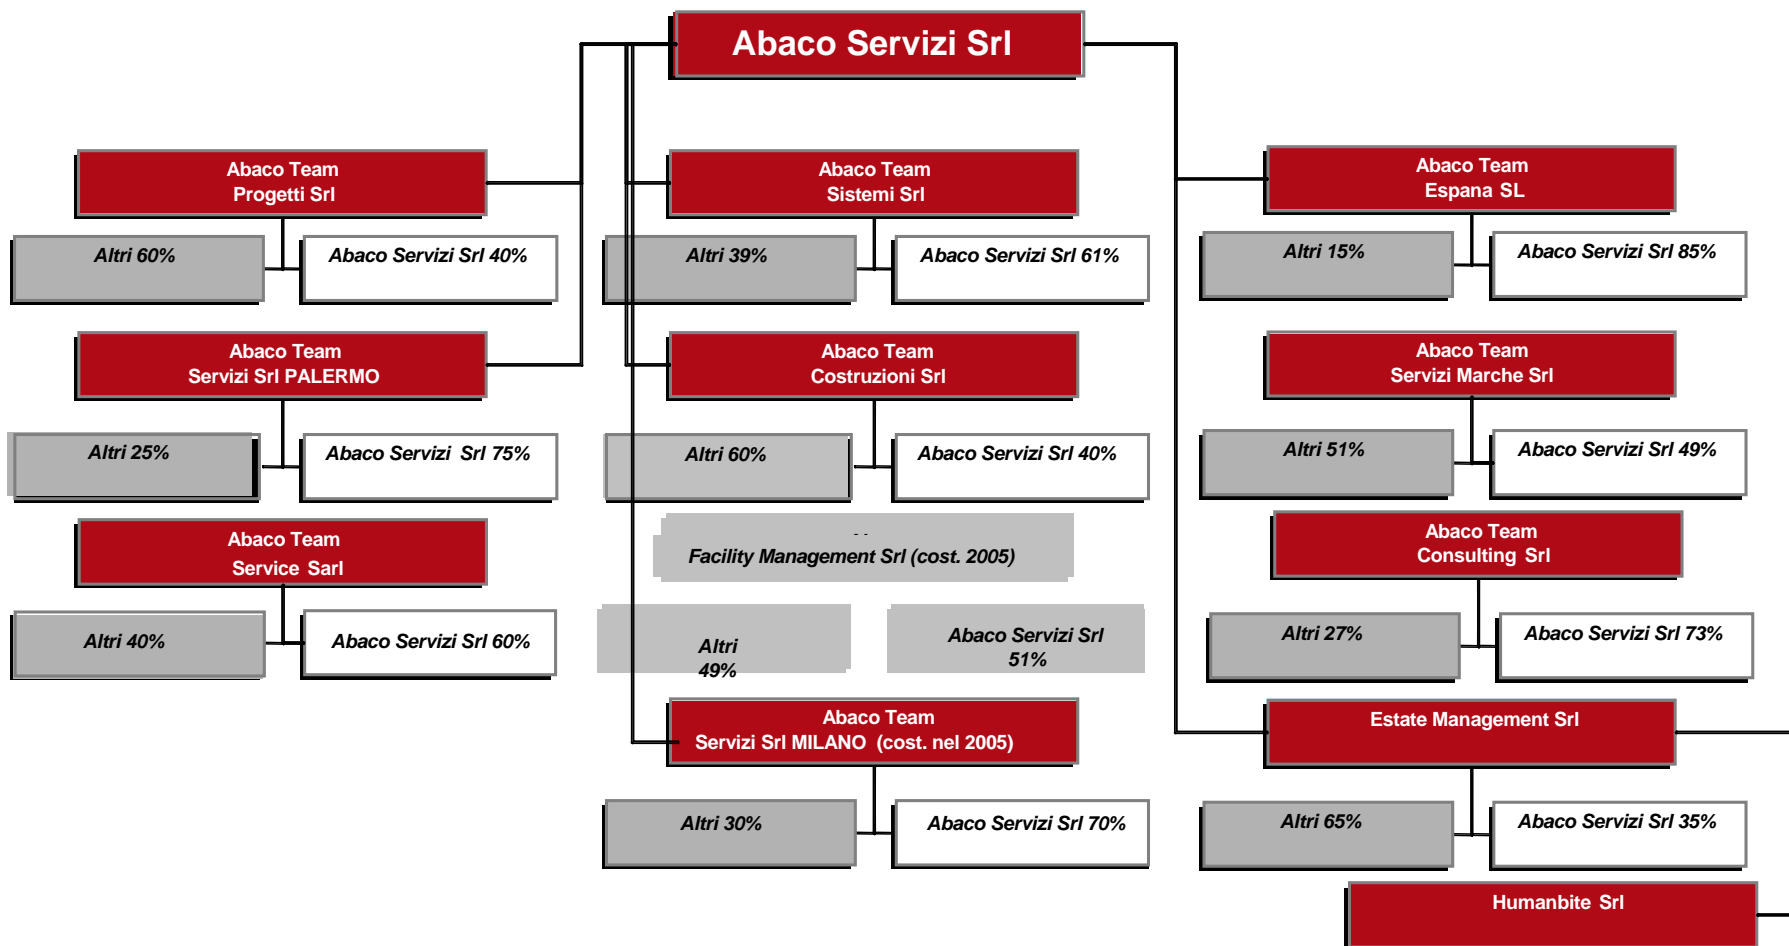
Abaco Servizi Srl

Abaco Team Progetti Srl

Altri 60%

Abaco Servizi Srl 40%

Abaco Team Servizi Srl PALERMO

Altri 25%

Abaco Servizi Srl 75%

Abaco Team Service Sarl

Altri 40%

Abaco Servizi Srl 60%

Abaco Team Sistemi Srl

Altri 39%

Abaco Servizi Srl 61%

Abaco Team Costruzioni Srl

Altri 60%

Abaco Servizi Srl 40%

Facility Management Srl (cost. 2005)

Altri 49%

Abaco Servizi Srl 51%

Abaco Team Servizi Srl MILANO (cost. nel 2005)

Altri 30%

Abaco Servizi Srl 70%

Abaco Team Espana SL

Altri 15%

Abaco Servizi Srl 85%

Abaco Team Servizi Marche Srl

Altri 51%

Abaco Servizi Srl 49%

Abaco Team Consulting Srl

Altri 27%

Abaco Servizi Srl 73%

Estate Management Srl

Altri 65%

Abaco Servizi Srl 35%

Humanbite Srl